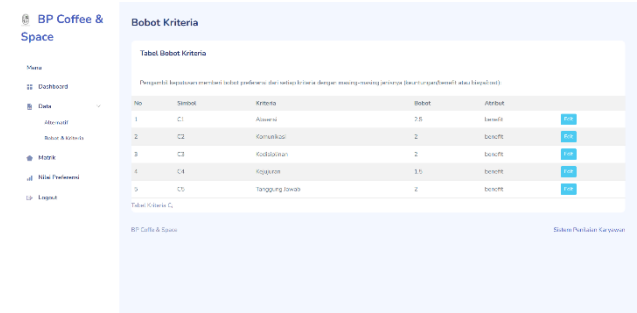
BP Coffee & Space

Menu

Dashboard

Data

Alternatif

Bobot & Kriteria

Matrik

Nilai Preferensi

Logout

Bobot Kriteria

Tabel Bobot Kriteria

Pengambil keputusan memberi bobot preferensi dari setiap kriteria dengan masing-masing jenisnya (keuntungan/benefit atau biaya/cost).

| No | Simbol | Kriteria | Bobot | Atribut | |
|---|---|---|---|---|---|
| 1 | C1 | Absensi | 2.5 | benefit | Edit |
| 2 | C2 | Komunikasi | 2 | benefit | Edit |
| 3 | C3 | Kedisiplinan | 2 | benefit | Edit |
| 4 | C4 | Kejujuran | 1.5 | benefit | Edit |
| 5 | C5 | Tanggung Jawab | 2 | benefit | Edit |

Tabel Kriteria C$_j$

BP Coffee & Space

Sistem Penilaian Karyawan